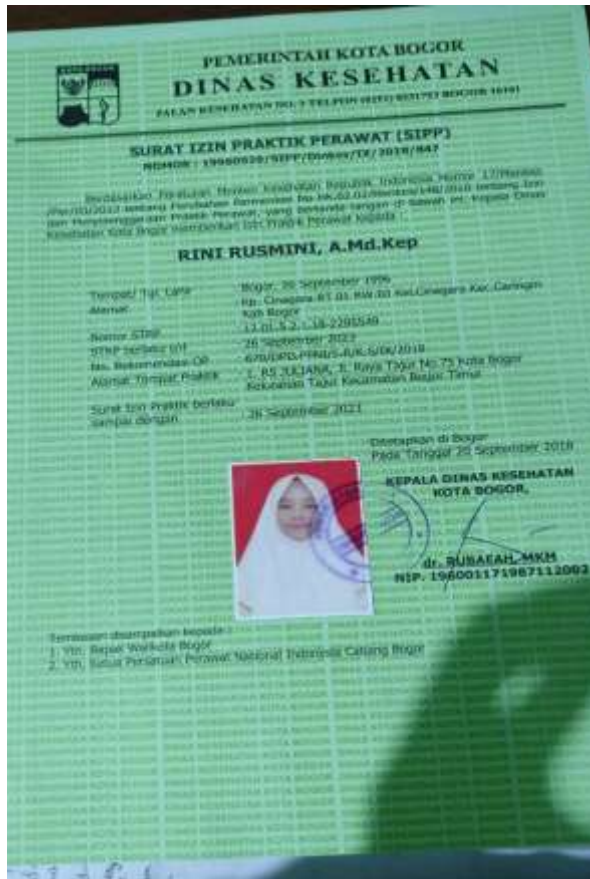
PEMERINTAH KOTA BOGOR
DINAS KESEHATAN
JALAN KESEHATAN NO. 3 TELPON (0251) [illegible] BOGOR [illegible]

SURAT IZIN PRAKTIK PERAWAT (SIPP)
NOMOR : 19960920/SIPP/DinKes/IX/2018/847

Berdasarkan Peraturan Menteri Kesehatan Republik Indonesia Nomor 17/Menkes/Per/III/2013 tentang Perubahan Permenkes No HK.02.02/Menkes/148/2010 tentang Izin dan Penyelenggaraan Praktik Perawat, yang bertanda tangan di bawah ini Kepala Dinas Kesehatan Kota Bogor memberikan Izin Praktik Perawat kepada :

RINI RUSMINI, A.Md.Kep

Tempat/ Tgl. Lahir : Bogor, 20 September 1996
Alamat : Kp. Cinagara RT 01 RW 03 Kel.Cinagara Kec. Caringin Kab Bogor
Nomor STRP : 13.01.5.2.1.18-2295549
STRP berlaku s/d : 26 September 2023
No. Rekomendasi OP : 678/DPD-PPNI/S-K/K.S/06/2018
Alamat Tempat Praktik : 1. RS JULIANA, Jl. Raya Tajur No 75 Kota Bogor Kelurahan Tajur Kecamatan Bogor Timur

Surat Izin Praktik berlaku sampai dengan : 26 September 2023

Ditetapkan di Bogor
Pada Tanggal 20 September 2018

KEPALA DINAS KESEHATAN
KOTA BOGOR,

dr. RUBAEAH, MKM
NIP. 196001171987112002

Tembusan disampaikan kepada :
1. Yth. Bapak Walikota Bogor
2. Yth. Ketua Persatuan Perawat Nasional Indonesia Cabang Bogor